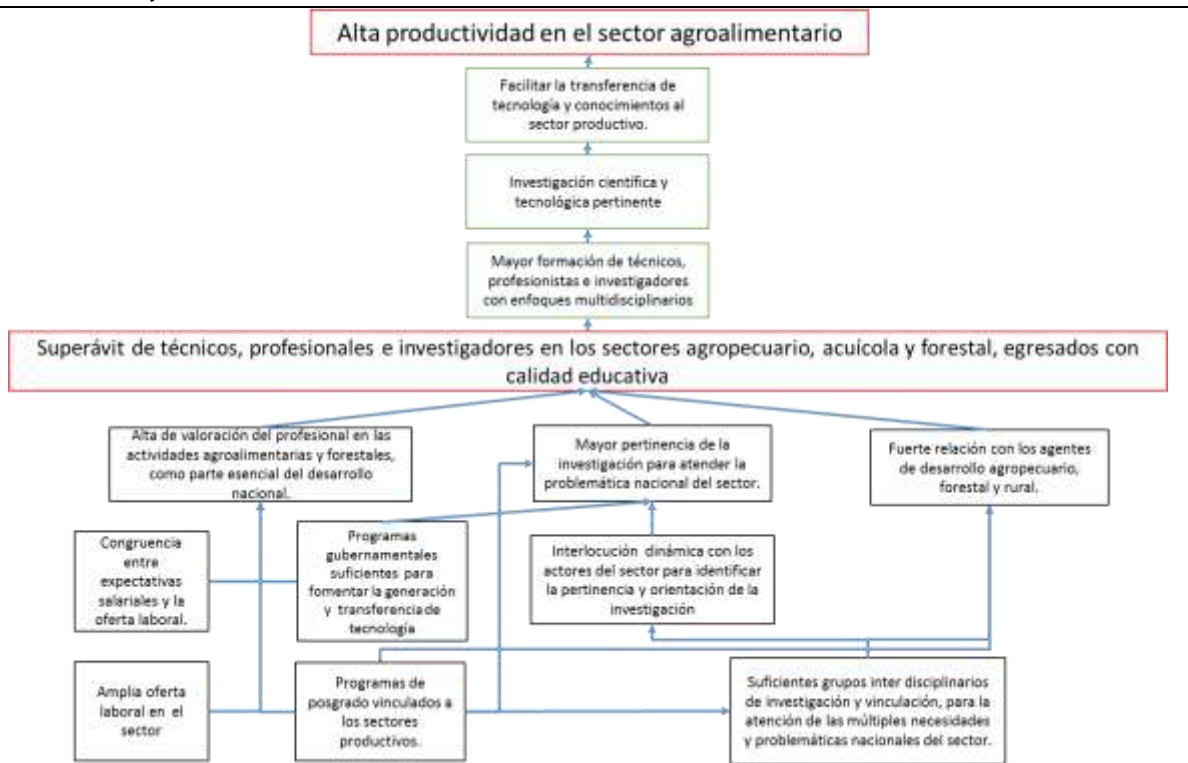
Alta productividad en el sector agroalimentario

Facilitar la transferencia de tecnología y conocimientos al sector productivo.

Investigación científica y tecnológica pertinente

Mayor formación de técnicos, profesionistas e investigadores con enfoques multidisciplinarios

Superávit de técnicos, profesionales e investigadores en los sectores agropecuario, acuícola y forestal, egresados con calidad educativa

Alta de valoración del profesional en las actividades agroalimentarias y forestales, como parte esencial del desarrollo nacional.

Mayor pertinencia de la investigación para atender la problemática nacional del sector.

Fuerte relación con los agentes de desarrollo agropecuario, forestal y rural.

Congruencia entre expectativas salariales y la oferta laboral.

Programas gubernamentales suficientes para fomentar la generación y transferencia de tecnología

Interlocución dinámica con los actores del sector para identificar la pertinencia y orientación de la investigación

Amplia oferta laboral en el sector

Programas de posgrado vinculados a los sectores productivos.

Suficientes grupos inter disciplinarios de investigación y vinculación, para la atención de las múltiples necesidades y problemáticas nacionales del sector.